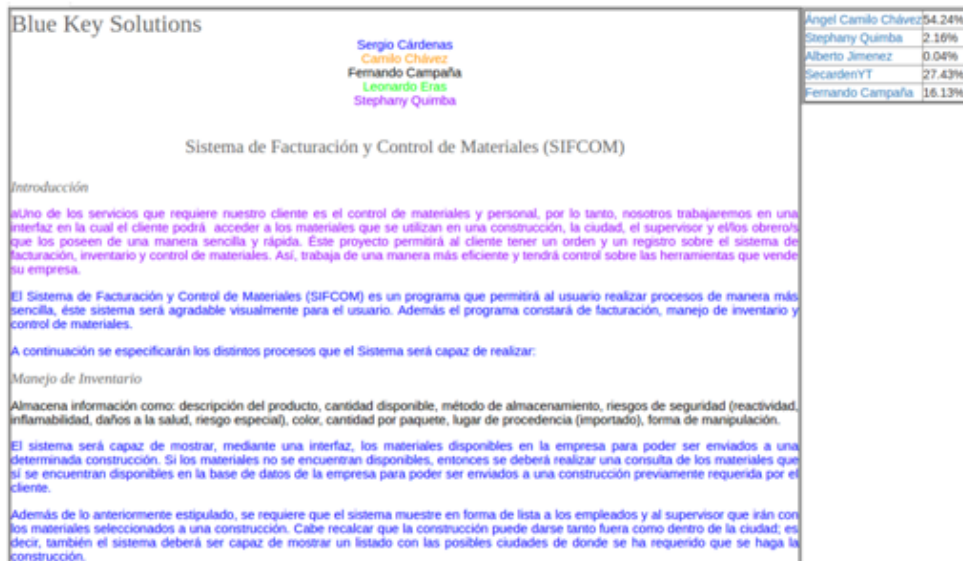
Blue Key Solutions

Sergio Cárdenas
Camilo Chávez
Fernando Campaña
Leonardo Eras
Stephany Quimba

| Angel Camilo Chávez | 54.24% |
|---|---|
| Stephany Quimba | 2.16% |
| Alberto Jimenez | 0.04% |
| SecardenYT | 27.43% |
| Fernando Campaña | 16.13% |

Sistema de Facturación y Control de Materiales (SIFCOM)

Introducción

aUno de los servicios que requiere nuestro cliente es el control de materiales y personal, por lo tanto, nosotros trabajaremos en una interfaz en la cual el cliente podrá acceder a los materiales que se utilizan en una construcción, la ciudad, el supervisor y el/los obrero/s que los poseen de una manera sencilla y rápida. Éste proyecto permitirá al cliente tener un orden y un registro sobre el sistema de facturación, inventario y control de materiales. Así, trabaja de una manera más eficiente y tendrá control sobre las herramientas que vende su empresa.

El Sistema de Facturación y Control de Materiales (SIFCOM) es un programa que permitirá al usuario realizar procesos de manera más sencilla, éste sistema será agradable visualmente para el usuario. Además el programa constará de facturación, manejo de inventario y control de materiales.

A continuación se especificarán los distintos procesos que el Sistema será capaz de realizar:

Manejo de Inventario

Almacena información como: descripción del producto, cantidad disponible, método de almacenamiento, riesgos de seguridad (reactividad, inflamabilidad, daños a la salud, riesgo especial), color, cantidad por paquete, lugar de procedencia (importado), forma de manipulación.

El sistema será capaz de mostrar, mediante una interfaz, los materiales disponibles en la empresa para poder ser enviados a una determinada construcción. Si los materiales no se encuentran disponibles, entonces se deberá realizar una consulta de los materiales que sí se encuentran disponibles en la base de datos de la empresa para poder ser enviados a una construcción previamente requerida por el cliente.

Además de lo anteriormente estipulado, se requiere que el sistema muestre en forma de lista a los empleados y al supervisor que irán con los materiales seleccionados a una construcción. Cabe recalcar que la construcción puede darse tanto fuera como dentro de la ciudad; es decir, también el sistema deberá ser capaz de mostrar un listado con las posibles ciudades de donde se ha requerido que se haga la construcción.